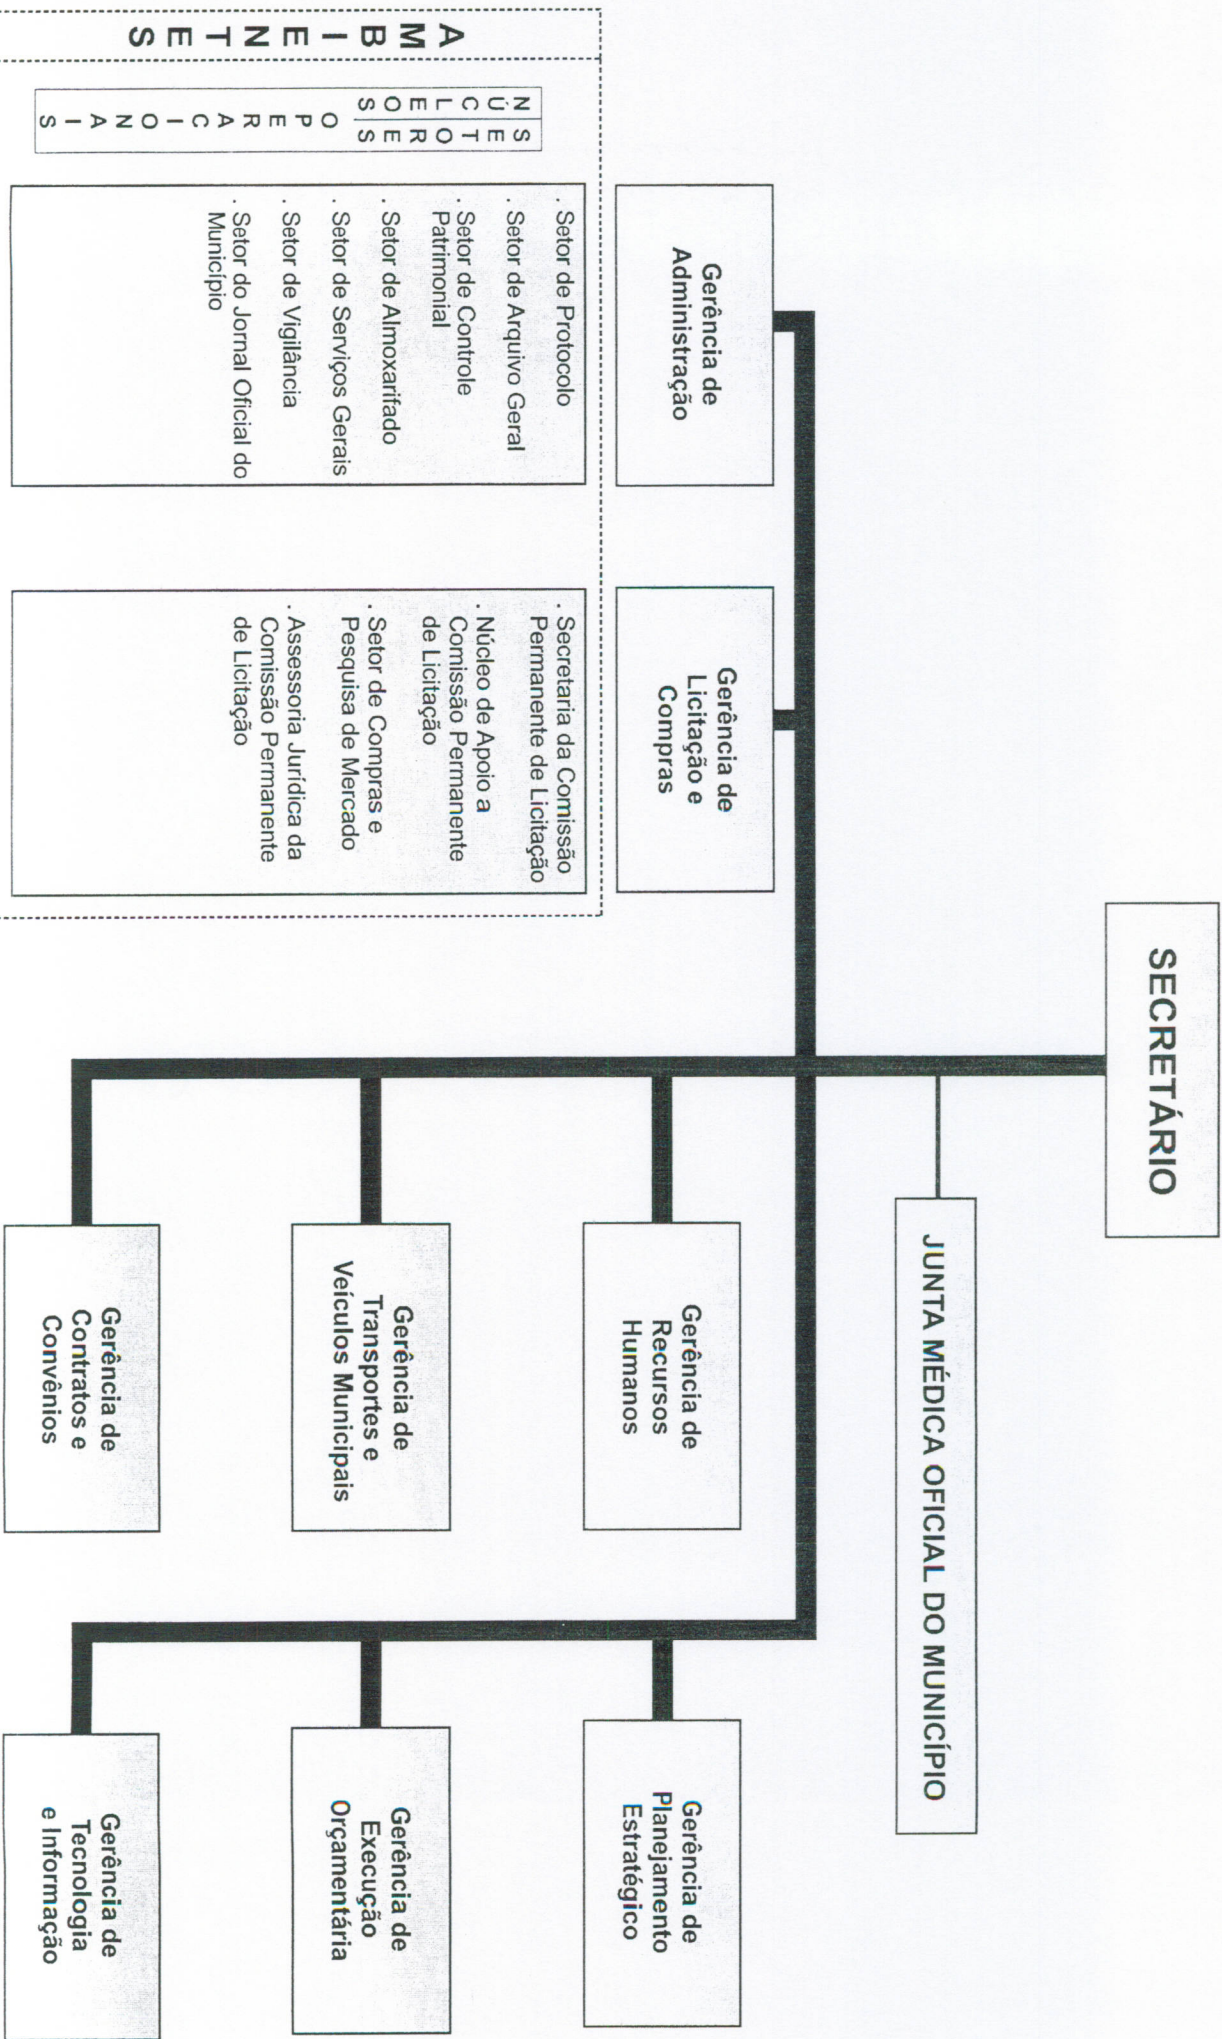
SECRETÁRIO

JUNTA MÉDICA OFICIAL DO MUNICÍPIO

AMBIENTES

NÚCLEOS SETORES OPERACIONAIS

Gerência de Administração

. Setor de Protocolo
. Setor de Arquivo Geral
. Setor de Controle Patrimonial
. Setor de Almoxarifado
. Setor de Serviços Gerais
. Setor de Vigilância
. Setor do Jornal Oficial do Município

Gerência de Licitação e Compras

. Secretaria da Comissão Permanente de Licitação
. Núcleo de Apoio a Comissão Permanente de Licitação
. Setor de Compras e Pesquisa de Mercado
. Assessoria Jurídica da Comissão Permanente de Licitação

Gerência de Recursos Humanos

Gerência de Transportes e Veículos Municipais

Gerência de Contratos e Convênios

Gerência de Planejamento Estratégico

Gerência de Execução Orçamentária

Gerência de Tecnologia e Informação